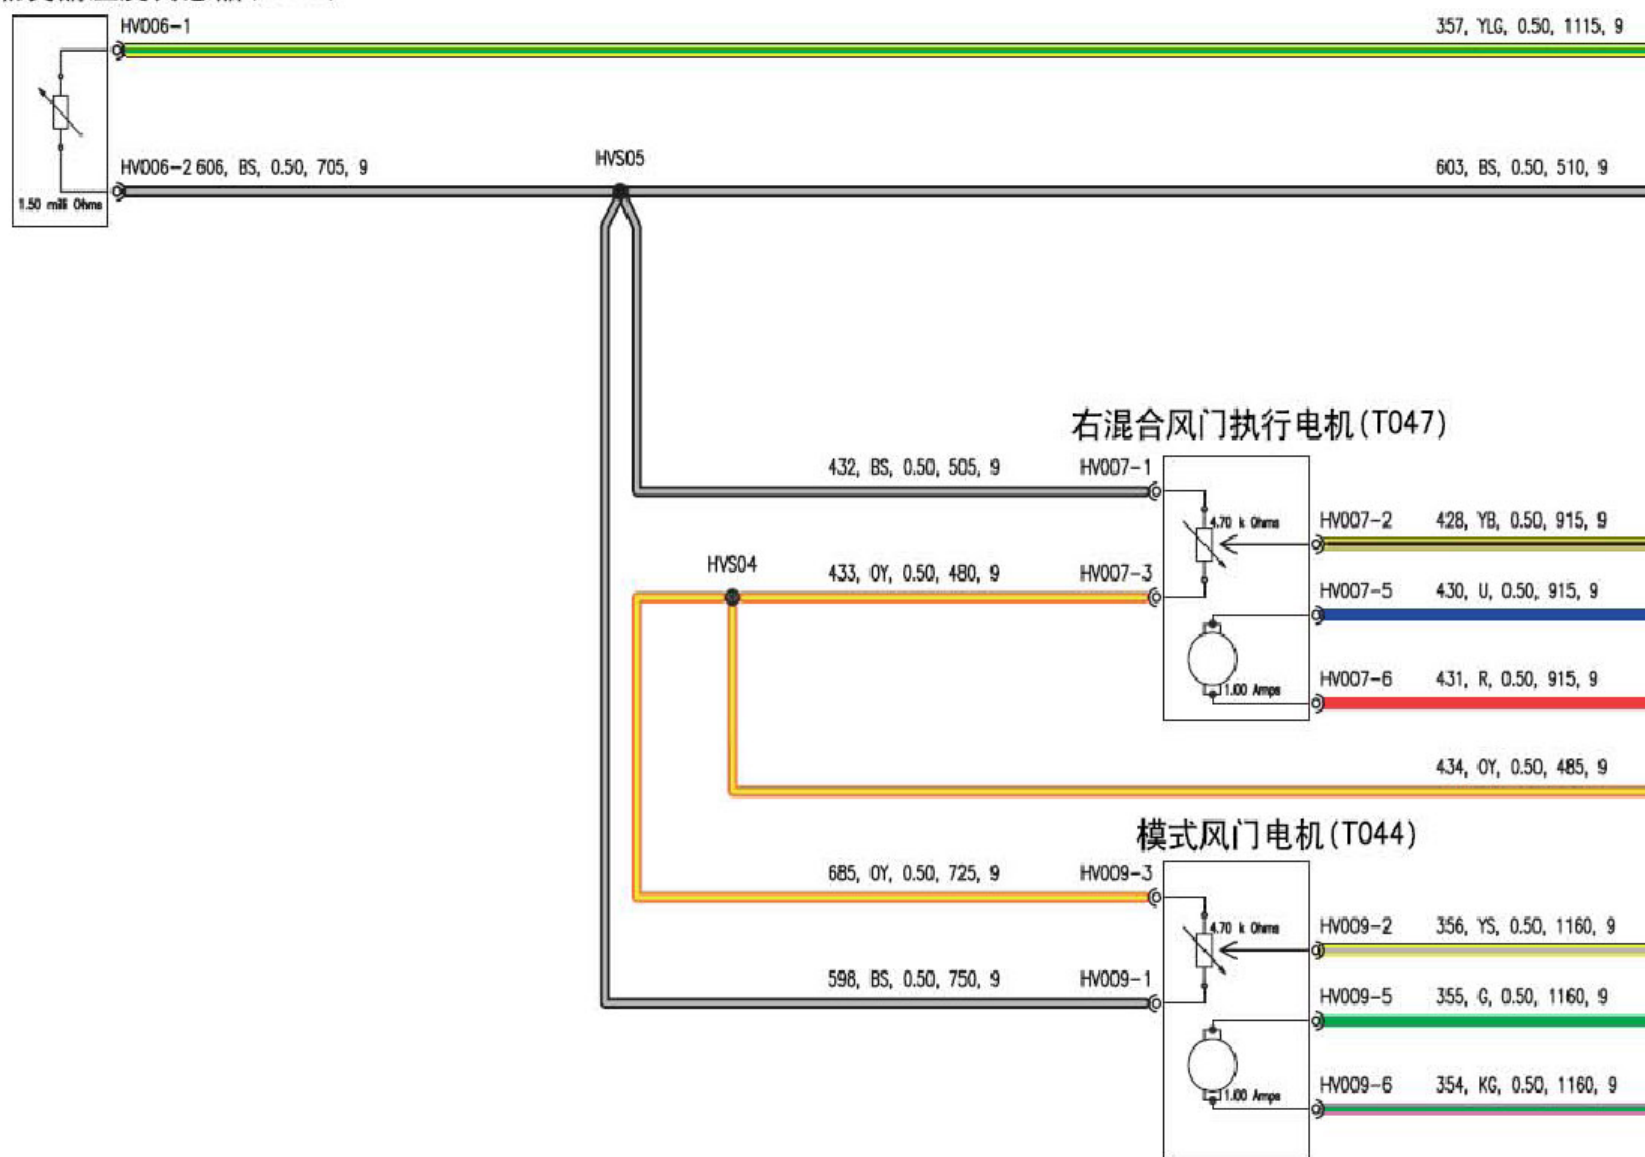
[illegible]

HV006-1

357, YLG, 0.50, 1115, 9

HV006-2 606, BS, 0.50, 705, 9

1.50 milli Ohms

HVS05

603, BS, 0.50, 510, 9

右混合风门执行电机(T047)

432, BS, 0.50, 505, 9

HV007-1

4.70 k Ohms

HV007-2

428, YB, 0.50, 915, 9

HVS04

433, OY, 0.50, 480, 9

HV007-3

HV007-5

430, U, 0.50, 915, 9

1.00 Amps

HV007-6

431, R, 0.50, 915, 9

434, OY, 0.50, 485, 9

模式风门电机(T044)

685, OY, 0.50, 725, 9

HV009-3

4.70 k Ohms

HV009-2

356, YS, 0.50, 1160, 9

598, BS, 0.50, 750, 9

HV009-1

HV009-5

355, G, 0.50, 1160, 9

1.00 Amps

HV009-6

354, KG, 0.50, 1160, 9